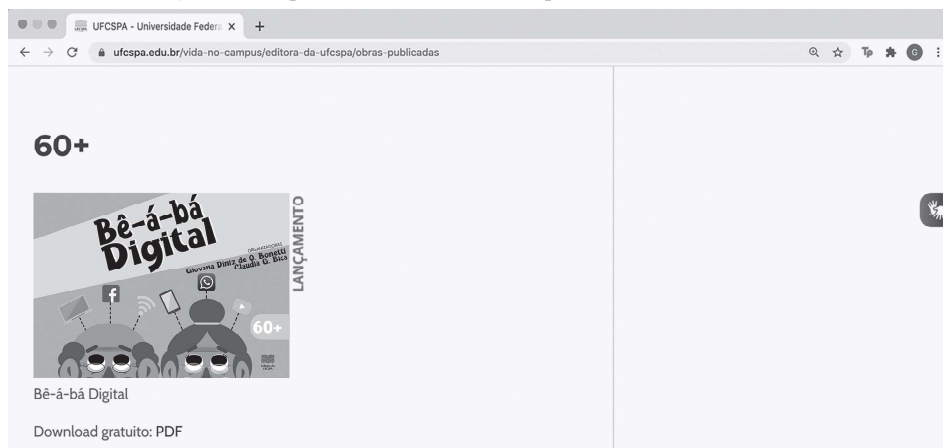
UFCSPA - Universidade Federa ×

ufcspa.edu.br/vida-no-campus/editora-da-ufcspa/obras-publicadas

60+

Bê-á-bá Digital

ORGANIZADORAS

Giovana Diniz de O. Bonetti
Claudia G. Bica

60+

LANÇAMENTO

Bê-á-bá Digital

Download gratuito: PDF